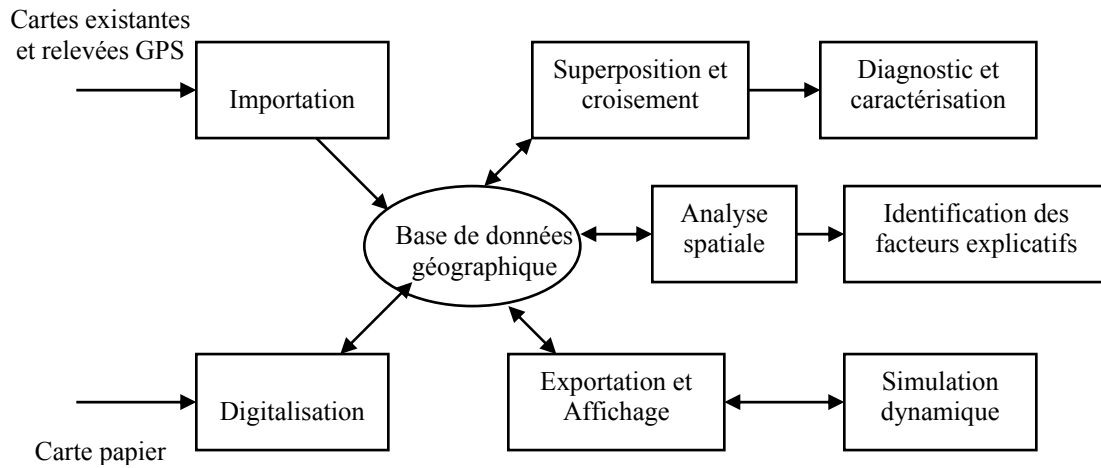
Cartes existantes et relevées GPS

Importation

Superposition et croisement

Diagnostic et caractérisation

Base de données géographique

Analyse spatiale

Identification des facteurs explicatifs

Digitalisation

Exportation et Affichage

Simulation dynamique

Carte papier